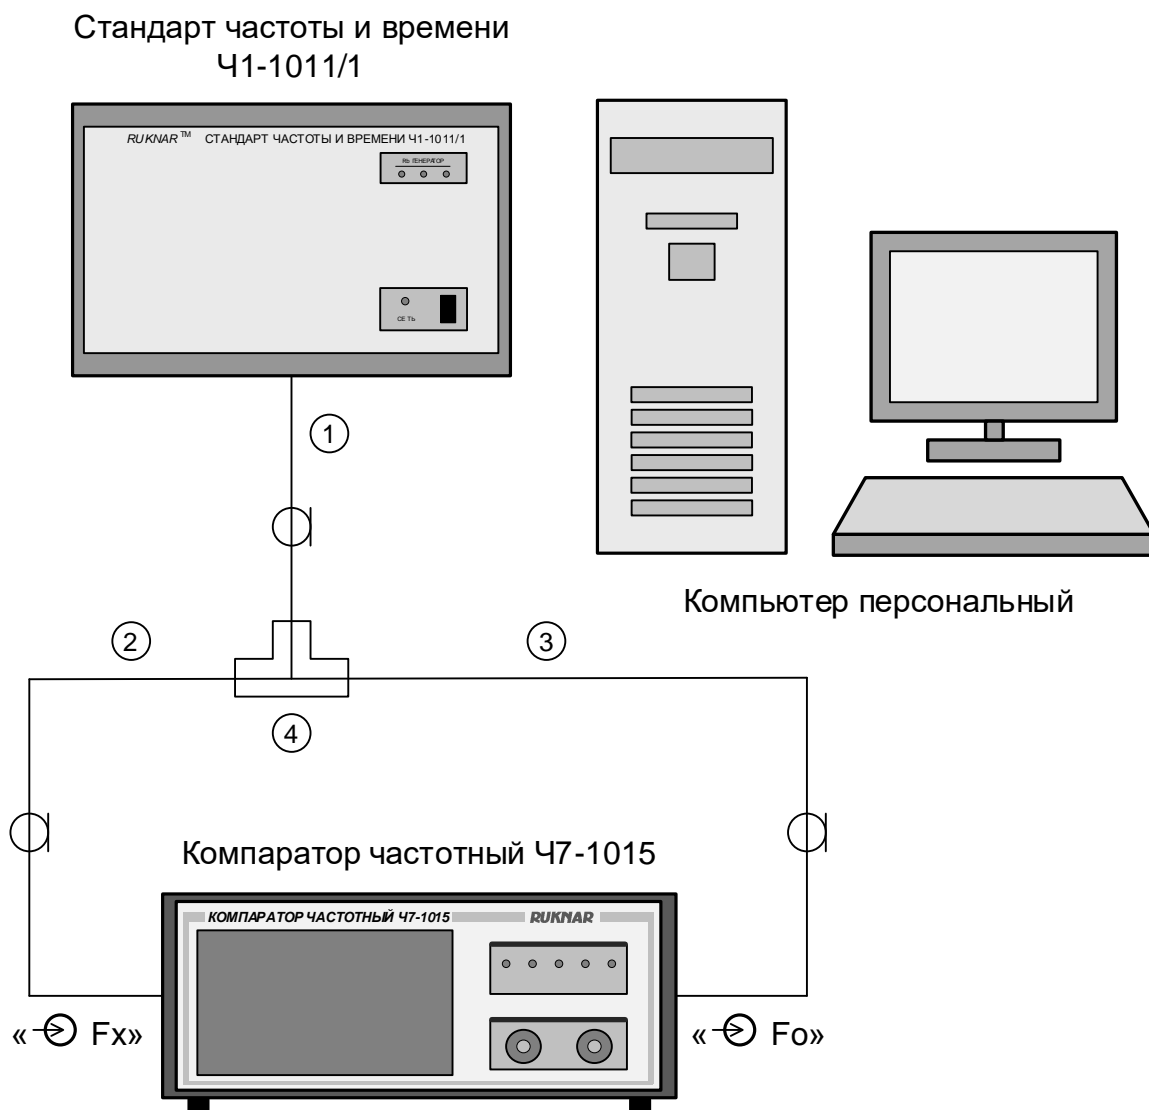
Стандарт частоты и времени Ч1-1011/1

RUKNAR™ СТАНДАРТ ЧАСТОТЫ И ВРЕМЕНИ Ч1-1011/1

Rb ГЕНЕРАТОР

СЕТЬ

1

Компьютер персональный

2

3

4

Компаратор частотный Ч7-1015

КОМПАРАТОР ЧАСТОТНЫЙ Ч7-1015

RUKNAR

« Fx»

« Fo»